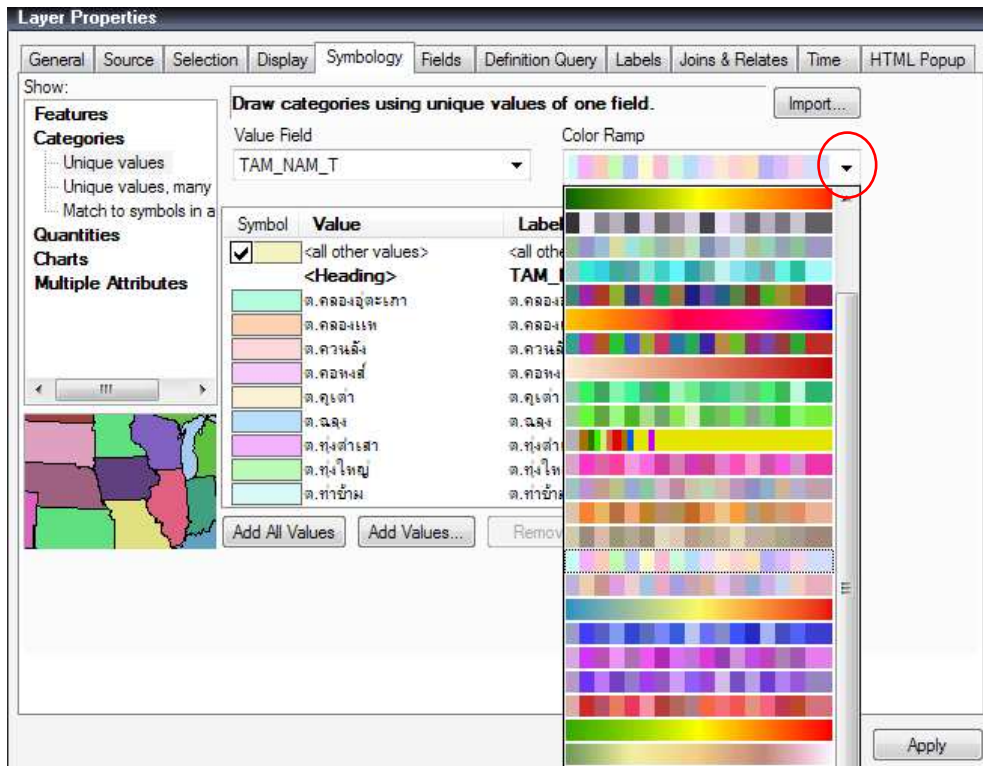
Layer Properties

General | Source | Selection | Display | Symbology | Fields | Definition Query | Labels | Joins & Relates | Time | HTML Popup

Show:
Features
Categories
Unique values
Unique values, many
Match to symbols in a
Quantities
Charts
Multiple Attributes

Draw categories using unique values of one field.

Import...

Value Field
TAM_NAM_T

Color Ramp

| Symbol | Value | Label |
|---|---|---|
| | <all other values> | <all othe |
| | <Heading> | TAM_ |
| | ต.คลองอู่ตะเภา | ต.คลอง |
| | ต.คลองแห | ต.คลอง |
| | ต.ควนลัง | ต.ควนลั |
| | ต.คอหงส์ | ต.คอหง |
| | ต.คูเต่า | ต.คูเต่า |
| | ต.ฉลุง | ต.ฉลุง |
| | ต.ทุ่งตำเสา | ต.ทุ่งตำ |
| | ต.ทุ่งใหญ่ | ต.ทุ่งให |
| | ต.ท่าข้าม | ต.ท่าข้า |

Add All Values | Add Values... | Remov

Apply